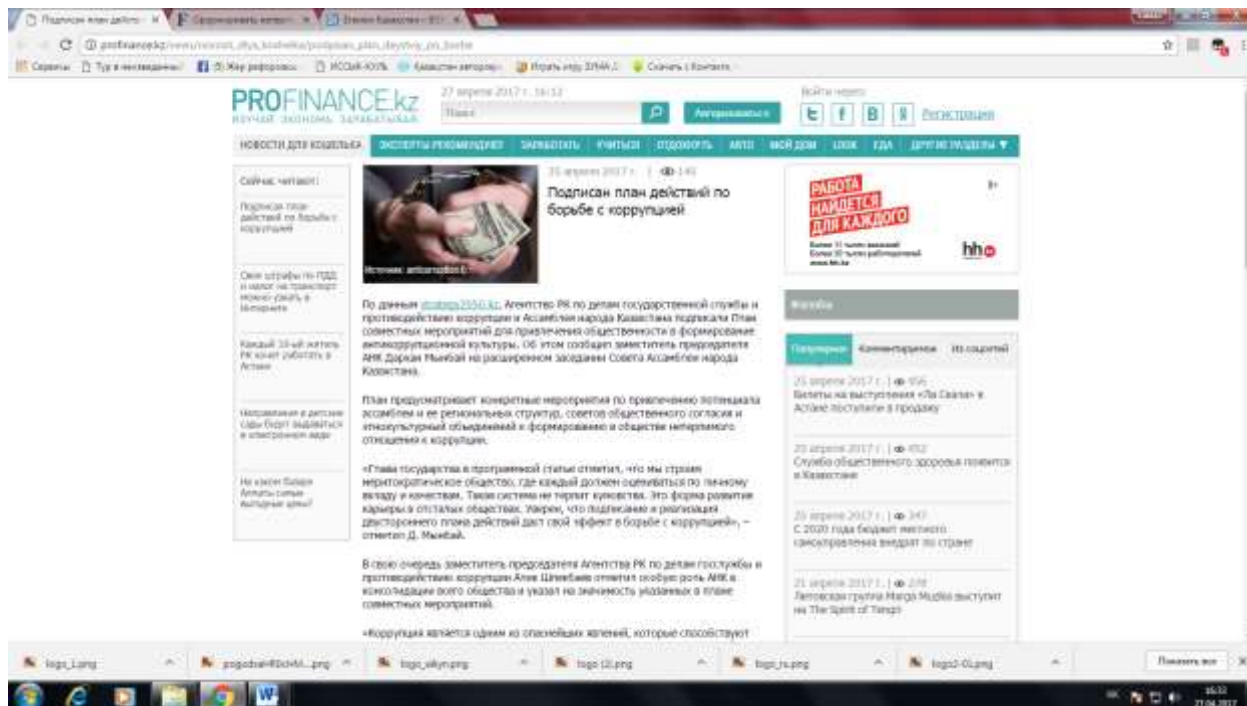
Подписан план действ... | Сформировать запрос... | Новости Казахстана

profinance.kz/news/society_dlya_koshelka/podpisan_plan_deystviy_po_borbe

Сервисы | Тут в инстаграме! | Мир робототехники | МООК-ХХ% | Казахстан авторам | Играть игру | Скачать с Контакта

PROFINANCE.kz
ИЗУЧАЙ ЭКОНОМЬ ЗАРАБАТЫВАЙ

27 апреля 2017 г., 16:32

Поиск

Авторизоваться

Войти через:

Регистрация

НОВОСТИ ДЛЯ КОШЕЛЬКА | ЭКСПЕРТЫ РЕКОМЕНДУЮТ | ЗАРАБОТАТЬ | УЧИТЬСЯ | ОТДОХНУТЬ | АВТО | МОЙ ДОМ | LOOK | ЕДА | ДРУГИЕ РАЗДЕЛЫ ▼

Сейчас читают:

Подписан план действий по борьбе с коррупцией

Свои штрафы по ПДД и налог на транспорт можно узнать в Интернете

Каждый 10-ый житель РК хочет работать в Астане

Направления в детские сады будут выдаваться в электронном виде

На каком базаре Алматы самые выгодные цены?

Источник: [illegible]

25 апреля 2017 г. | 140

Подписан план действий по борьбе с коррупцией

По данным strategy2050.kz, Агентство РК по делам государственной службы и противодействию коррупции и Ассамблея народа Казахстана подписали План совместных мероприятий для привлечения общественности в формирование антикоррупционной культуры. Об этом сообщил заместитель председателя АНК Даркан Мынбай на расширенном заседании Совета Ассамблеи народа Казахстана.

План предусматривает конкретные мероприятия по привлечению потенциала ассамблеи и ее региональных структур, советов общественного согласия и этнокультурных объединений к формированию в обществе нетерпимого отношения к коррупции.

«Глава государства в программной статье отметил, что мы строим меритократическое общество, где каждый должен оцениваться по личному вкладу и качествам. Такая система не терпит кумовства. Это форма развития карьеры в отсталых обществах. Уверен, что подписание и реализация двустороннего плана действий даст свой эффект в борьбе с коррупцией», – отметил Д. Мынбай.

В свою очередь заместитель председателя Агентства РК по делам госслужбы и противодействию коррупции Алик Шпекбаев отметил особую роль АНК в консолидации всего общества и указал на значимость указанных в плане совместных мероприятий.

«Коррупция является одним из опаснейших явлений, которые способствуют

РАБОТА НАЙДЕТСЯ ДЛЯ КАЖДОГО

Более 11 тысяч вакансий
Более 30 тысяч работодателей
www.hh.kz

hh

Фотобан

Популярное | Комментируемое | Из соцсетей

25 апреля 2017 г. | 956
Билеты на выступления «Ла Скала» в Астане поступили в продажу

25 апреля 2017 г. | 452
Служба общественного здоровья появится в Казахстане

25 апреля 2017 г. | 347
С 2020 года бюджет местного самоуправления внедрят по стране

21 апреля 2017 г. | 278
Литовская группа Margo Mugika выступит на The Spirit of Tengri

logo_1.png | pogodnaй@bcnbl...png | logo_aikyn.png | logo (2).png | logo_ru.png | logo2-01.png | Показать все

16:32
27.04.2017